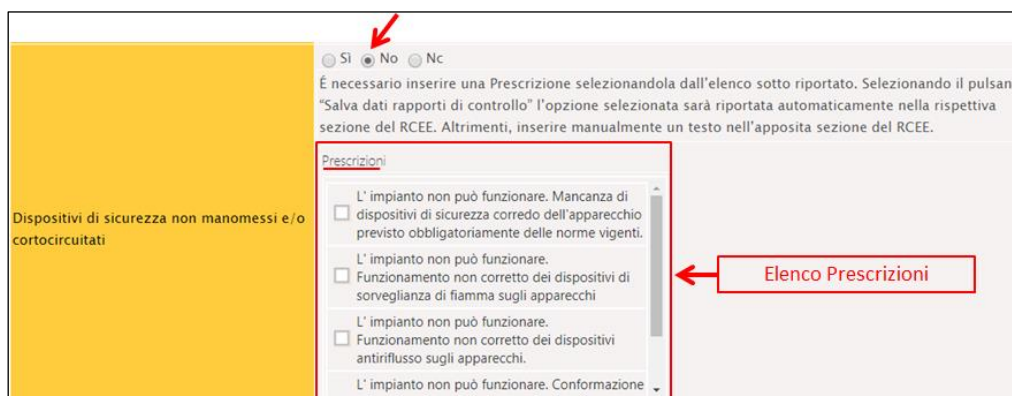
Dispositivi di sicurezza non manomessi e/o cortocircuitati

Sì No Nc

È necessario inserire una Prescrizione selezionandola dall'elenco sotto riportato. Selezionando il pulsan "Salva dati rapporti di controllo" l'opzione selezionata sarà riportata automaticamente nella rispettiva sezione del RCEE. Altrimenti, inserire manualmente un testo nell'apposita sezione del RCEE.

Prescrizioni

L' impianto non può funzionare. Mancanza di dispositivi di sicurezza corredo dell'apparecchio previsto obbligatoriamente delle norme vigenti.

L' impianto non può funzionare. Funzionamento non corretto dei dispositivi di sorveglianza di fiamma sugli apparecchi

L' impianto non può funzionare. Funzionamento non corretto dei dispositivi antiriflusso sugli apparecchi.

L' impianto non può funzionare. Conformazione

Elenco Prescrizioni